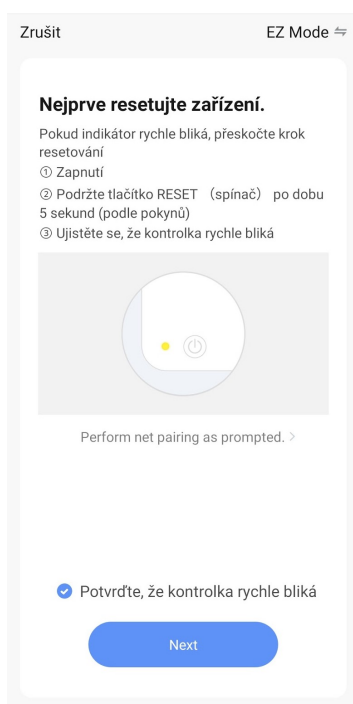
Zrušit

EZ Mode ⇋

Nejprve resetujte zařízení.

Pokud indikátor rychle bliká, přeskočte krok resetování
① Zapnutí
② Podržte tlačítko RESET （spínač） po dobu 5 sekund (podle pokynů)
③ Ujistěte se, že kontrolka rychle bliká

Perform net pairing as prompted. >

Potvrďte, že kontrolka rychle bliká

Next